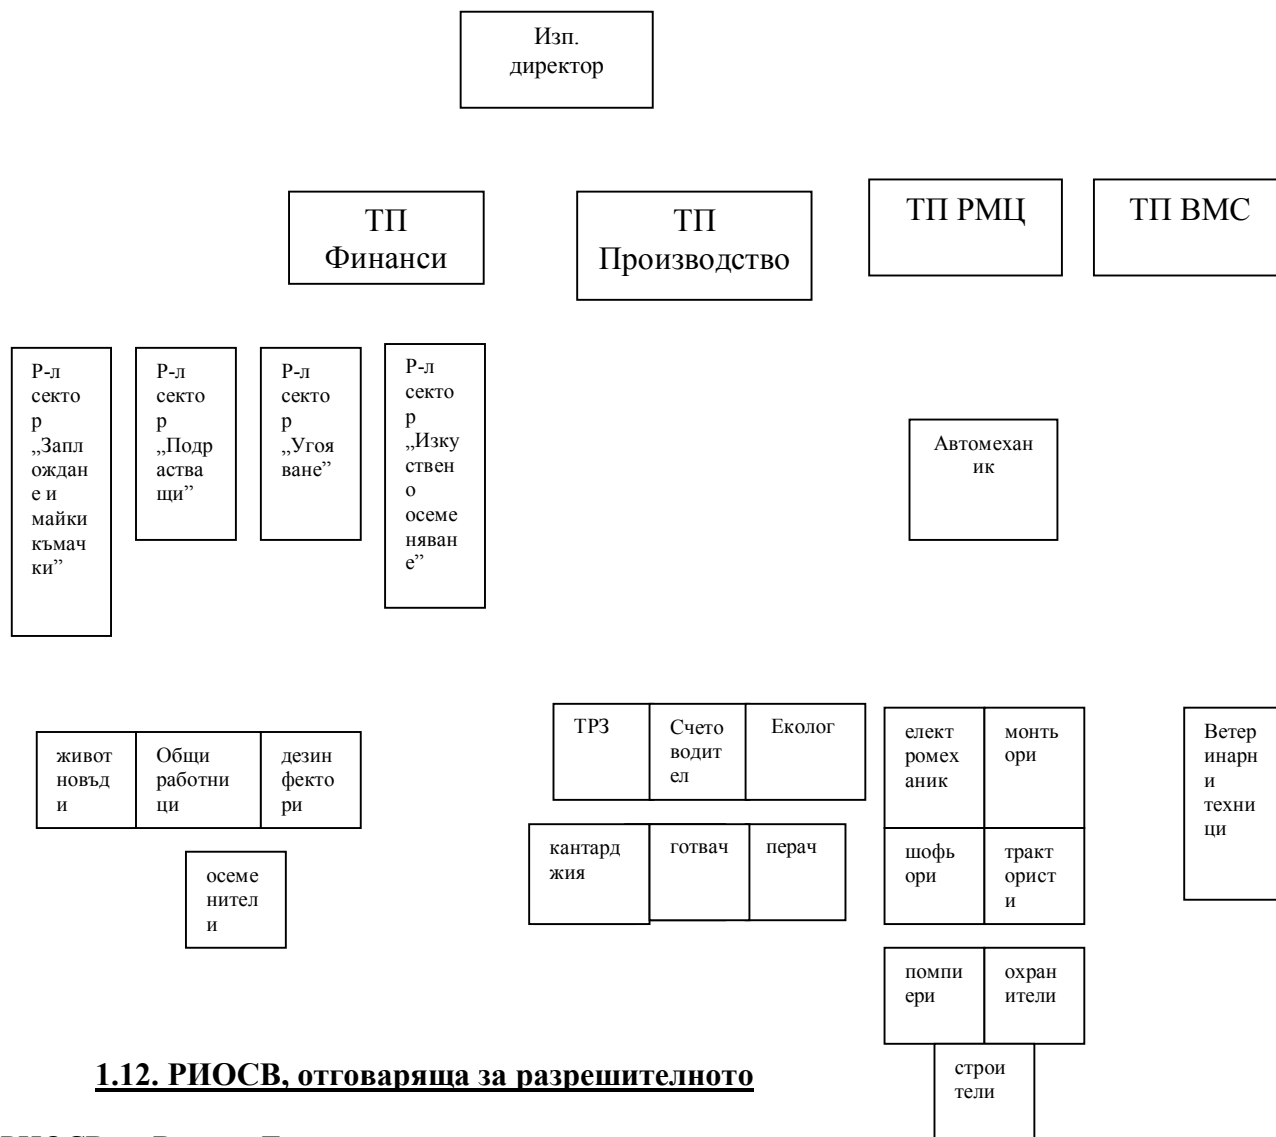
Изп. директор

ТП Финанси

ТП Производство

ТП РМЦ

ТП ВМС

Р-л сектор „Заплождане и майки къмачки"

Р-л сектор „Подрастващи"

Р-л сектор „Угояване"

Р-л сектор „Изкуствено осеменяване"

Автомеханик

животновъди

Общи работници

дезинфектори

осеменители

ТРЗ

Счетоводител

Еколог

кантарджия

готвач

перач

електромеханик

монтьори

шофьори

трактористи

помпиери

охранители

строители

Ветеринарни техници

1.12. РИОСВ, отговаряща за разрешителното

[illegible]